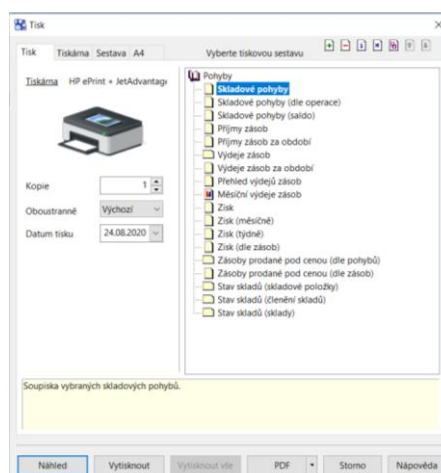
Tisk

×

Tisk Tiskárna Sestava A4

Vyberte tiskovou sestavu

Tiskárna HP ePrint + JetAdvantage

Kopie 1

Oboustranně Výchozí

Datum tisku 24.08.2020

Pohyby
Skladové pohyby
Skladové pohyby (dle operace)
Skladové pohyby (saldo)
Příjmy zásob
Příjmy zásob za období
Výdeje zásob
Výdeje zásob za období
Přehled výdejů zásob
Měsíční výdeje zásob
Zisk
Zisk (měsíčně)
Zisk (týdně)
Zisk (dle zásob)
Zásoby prodané pod cenou (dle pohybů)
Zásoby prodané pod cenou (dle zásob)
Stav skladů (skladové položky)
Stav skladů (členění skladů)
Stav skladů (sklady)

Soupiska vybraných skladových pohybů.

Náhled Vytisknout Vytisknout vše PDF Storno Nápověda